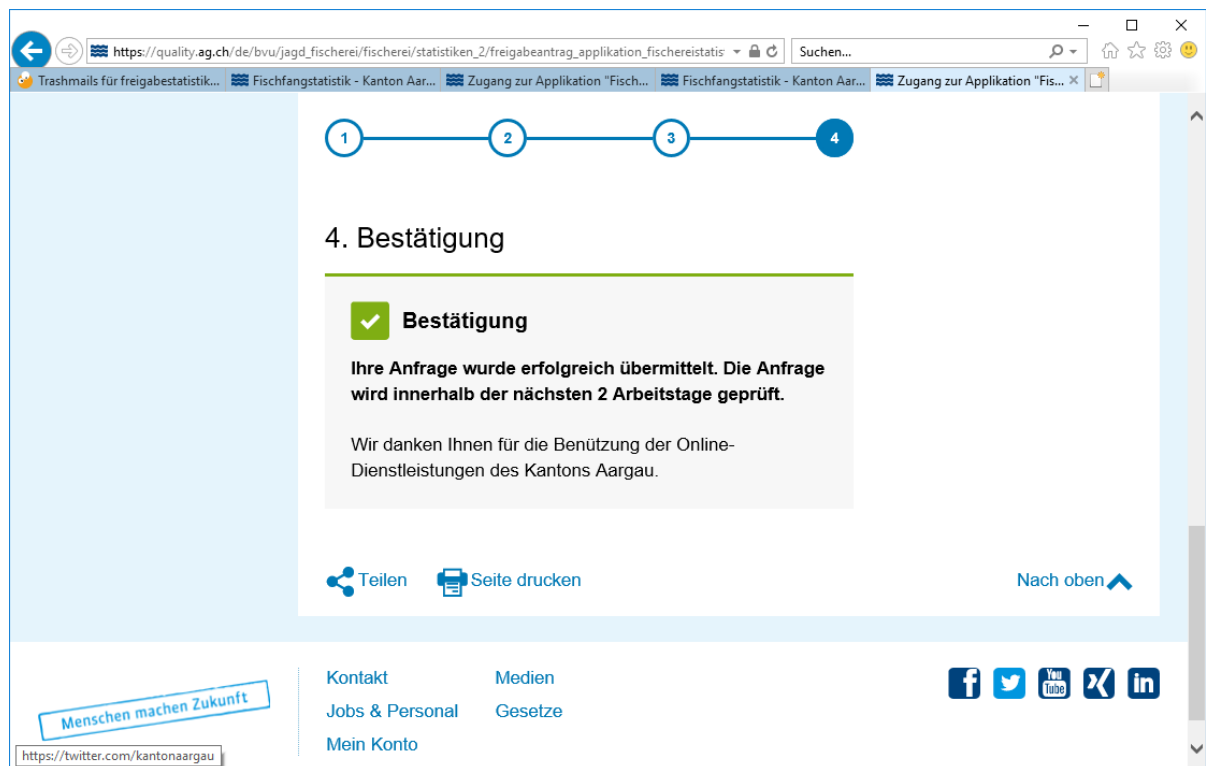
https://quality.ag.ch/de/bvu/jagd_fischerei/fischerei/statistiken_2/freigabeantrag_applikation_fischereistatis
Suchen...

Trashmails für freigabestatistik... | Fischfangstatistik - Kanton Aar... | Zugang zur Applikation "Fisch... | Fischfangstatistik - Kanton Aar... | Zugang zur Applikation "Fis...

1 2 3 4

4. Bestätigung

Bestätigung

**Ihre Anfrage wurde erfolgreich übermittelt. Die Anfrage wird innerhalb der nächsten 2 Arbeitstage geprüft.**

Wir danken Ihnen für die Benützung der Online-Dienstleistungen des Kantons Aargau.

Teilen Seite drucken Nach oben

Menschen machen Zukunft

Kontakt
Jobs & Personal
Mein Konto

Medien
Gesetze

You Tube

https://twitter.com/kantonaargau